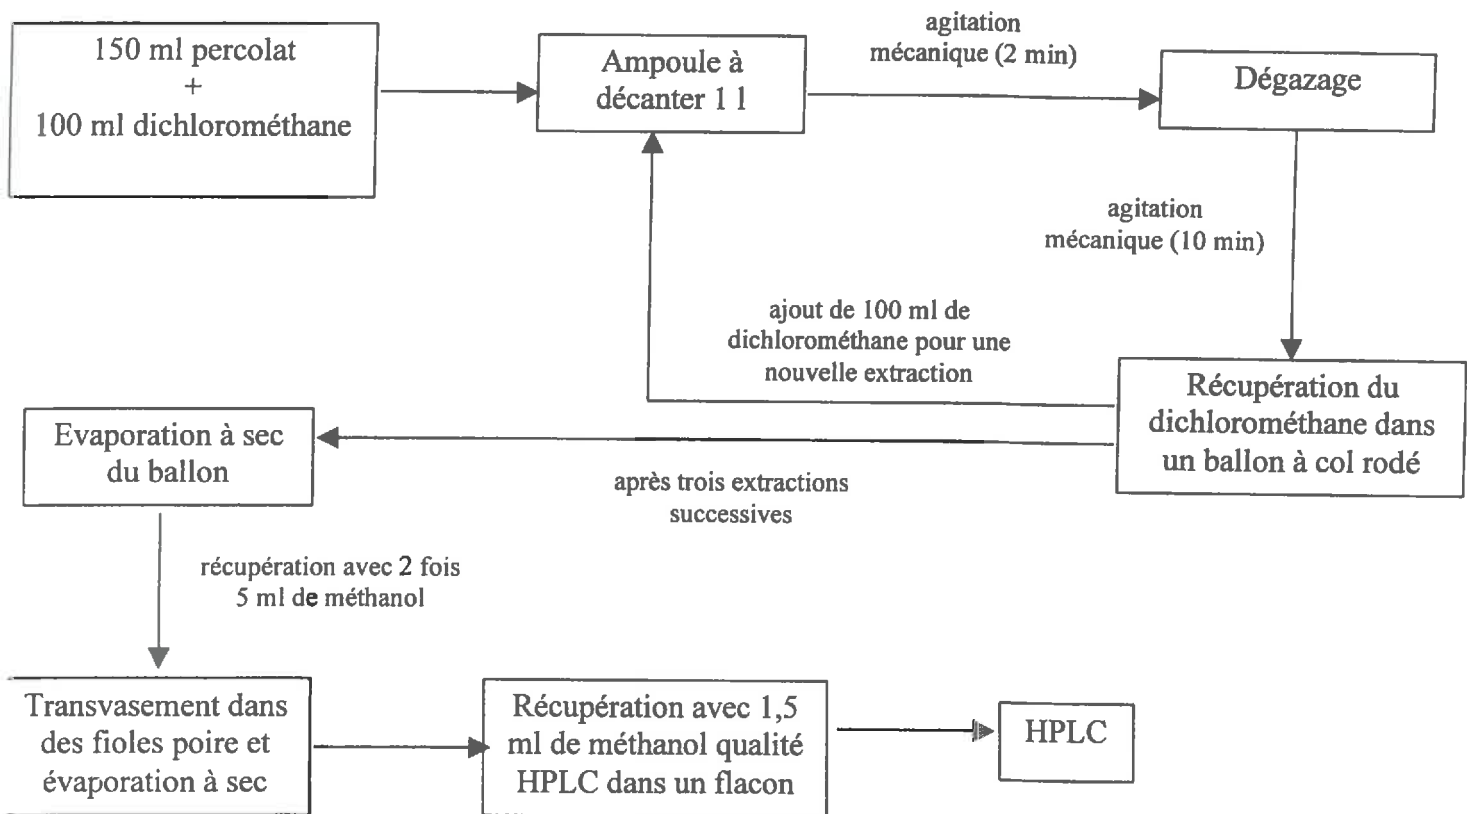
150 ml percolat
+
100 ml dichlorométhane

Ampoule à décanter 1 l

agitation mécanique (2 min)

Dégazage

agitation mécanique (10 min)

ajout de 100 ml de dichlorométhane pour une nouvelle extraction

Récupération du dichlorométhane dans un ballon à col rodé

Evaporation à sec du ballon

après trois extractions successives

récupération avec 2 fois 5 ml de méthanol

Transvasement dans des fioles poire et évaporation à sec

Récupération avec 1,5 ml de méthanol qualité HPLC dans un flacon

HPLC